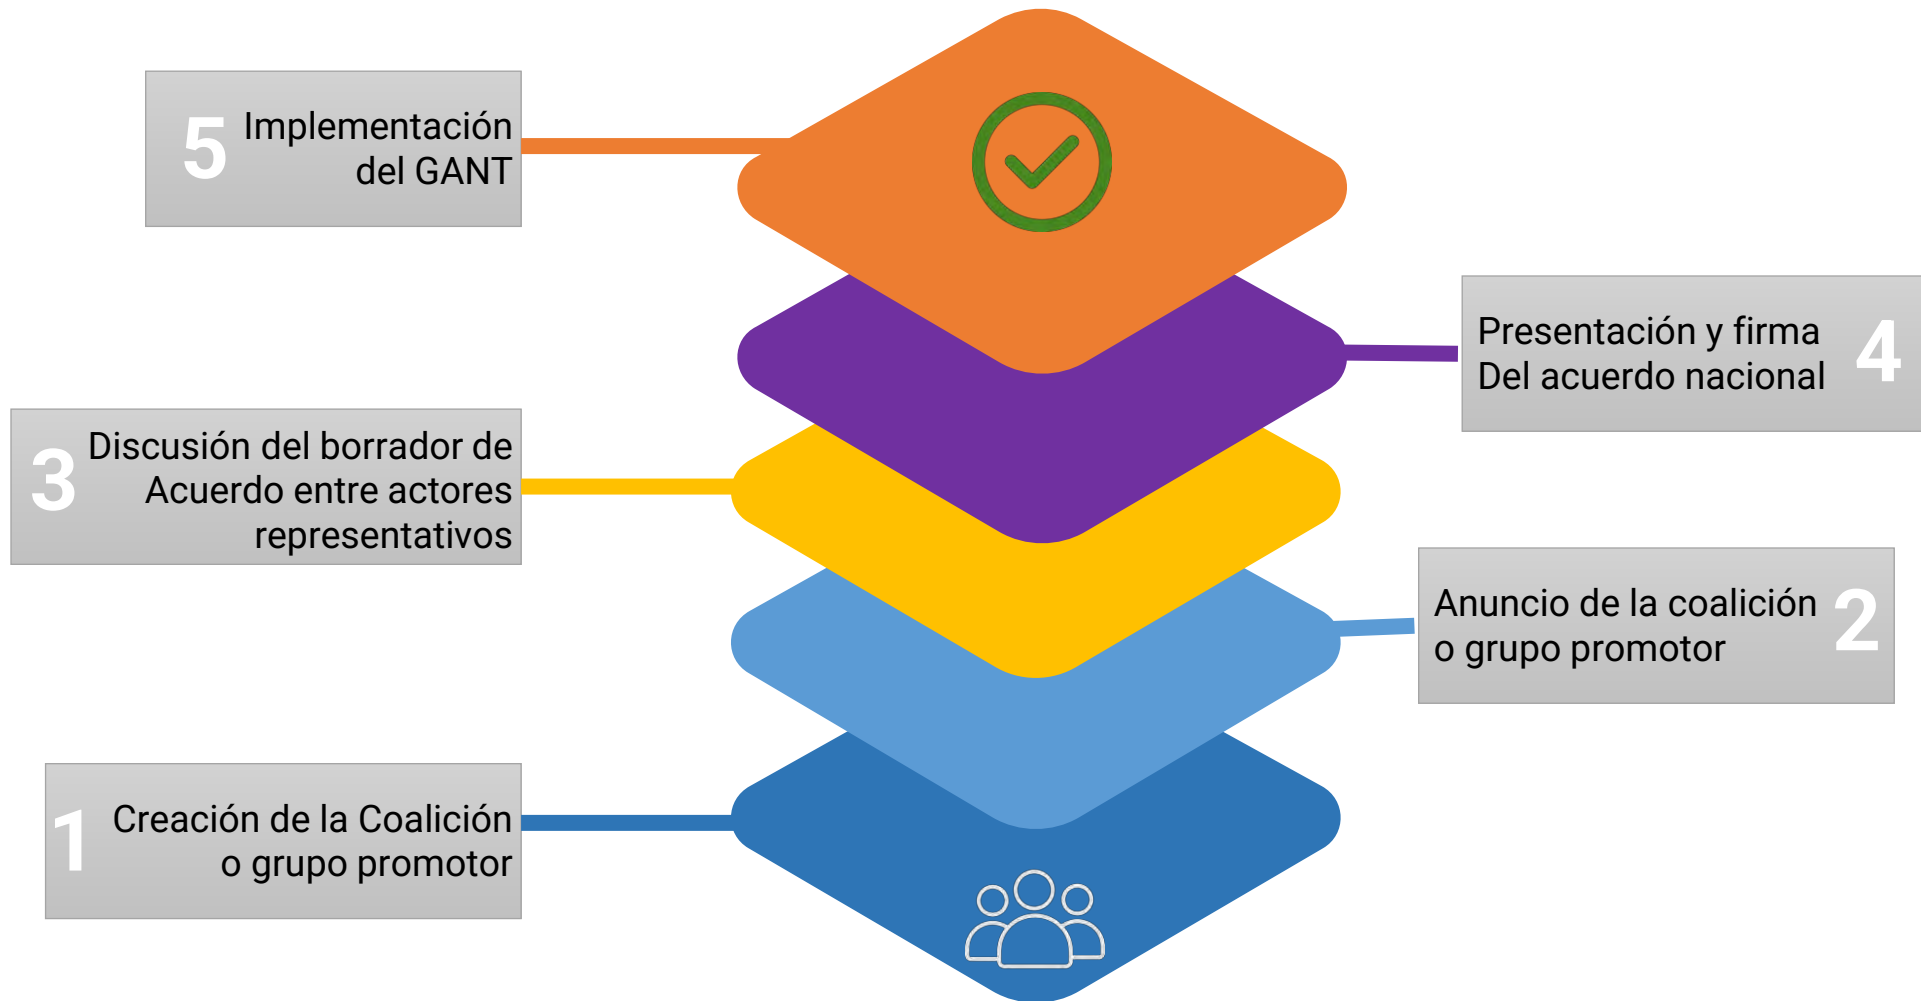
5 Implementación del GANT

Presentación y firma Del acuerdo nacional 4

3 Discusión del borrador de Acuerdo entre actores representativos

Anuncio de la coalición o grupo promotor 2

1 Creación de la Coalición o grupo promotor